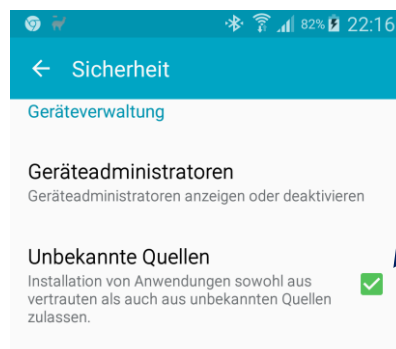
82% 22:16

← Sicherheit

Geräteverwaltung

Geräteadministratoren
Geräteadministratoren anzeigen oder deaktivieren

Unbekannte Quellen
Installation von Anwendungen sowohl aus vertrauten als auch aus unbekannten Quellen zulassen.